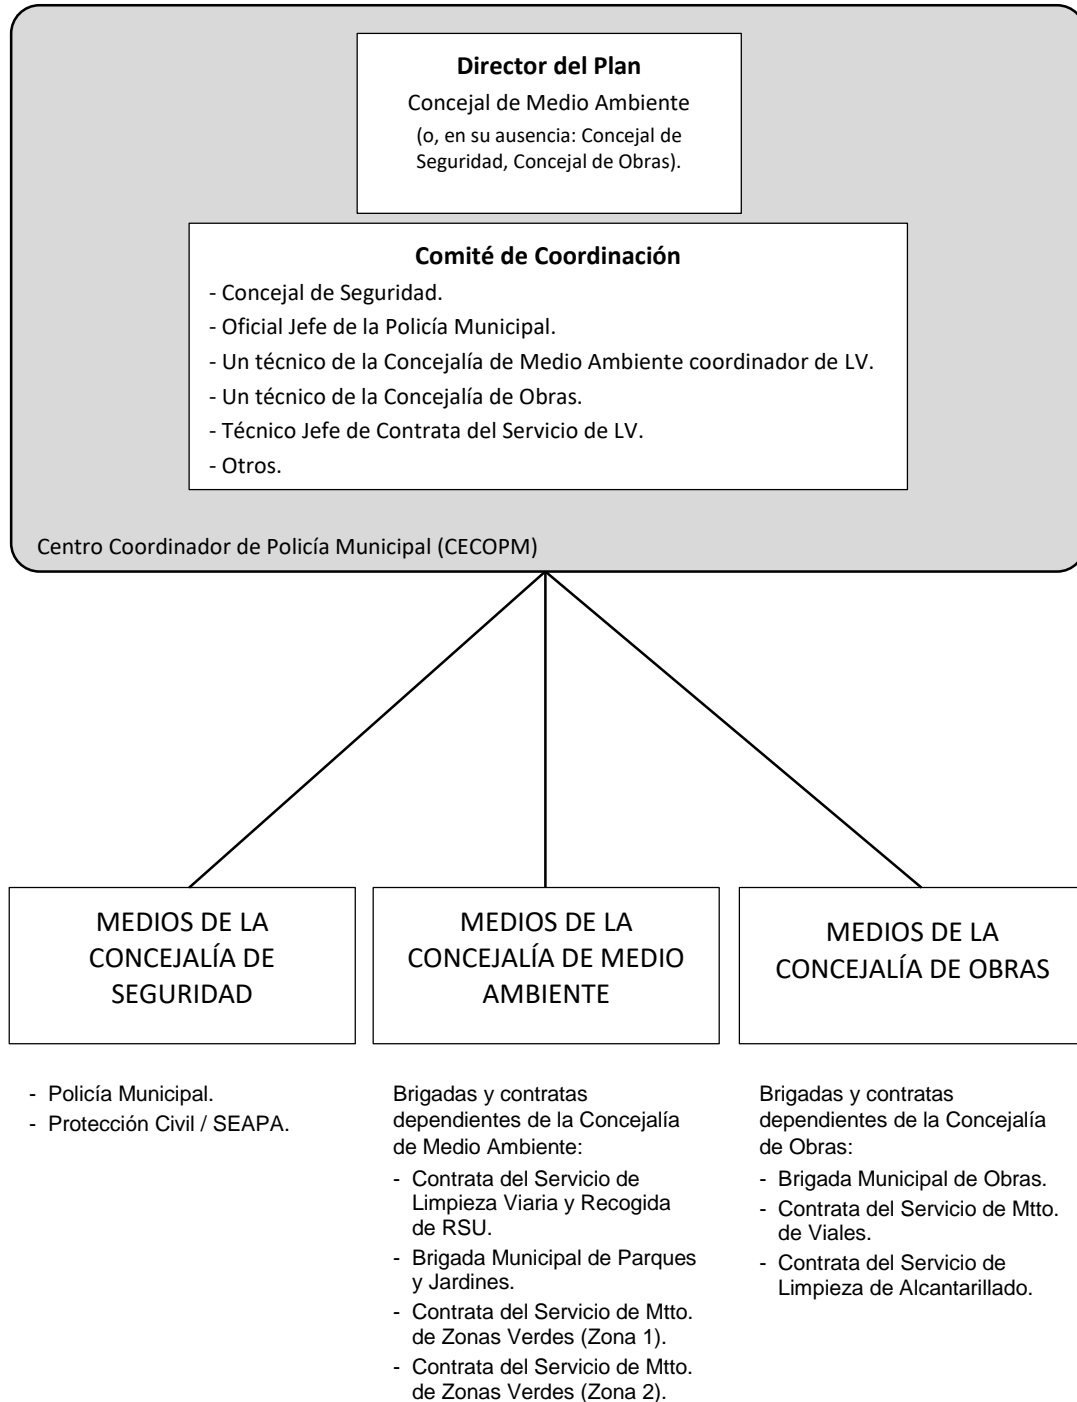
**Director del Plan**

Concejal de Medio Ambiente

(o, en su ausencia: Concejal de Seguridad, Concejal de Obras).

**Comité de Coordinación**

- Concejal de Seguridad.
- Oficial Jefe de la Policía Municipal.
- Un técnico de la Concejalía de Medio Ambiente coordinador de LV.
- Un técnico de la Concejalía de Obras.
- Técnico Jefe de Contrata del Servicio de LV.
- Otros.

Centro Coordinador de Policía Municipal (CECOPM)

MEDIOS DE LA CONCEJALÍA DE SEGURIDAD

MEDIOS DE LA CONCEJALÍA DE MEDIO AMBIENTE

MEDIOS DE LA CONCEJALÍA DE OBRAS

- Policía Municipal.
- Protección Civil / SEAPA.

Brigadas y contratas dependientes de la Concejalía de Medio Ambiente:

- Contrata del Servicio de Limpieza Viaria y Recogida de RSU.
- Brigada Municipal de Parques y Jardines.
- Contrata del Servicio de Mtto. de Zonas Verdes (Zona 1).
- Contrata del Servicio de Mtto. de Zonas Verdes (Zona 2).

Brigadas y contratas dependientes de la Concejalía de Obras:

- Brigada Municipal de Obras.
- Contrata del Servicio de Mtto. de Viales.
- Contrata del Servicio de Limpieza de Alcantarillado.